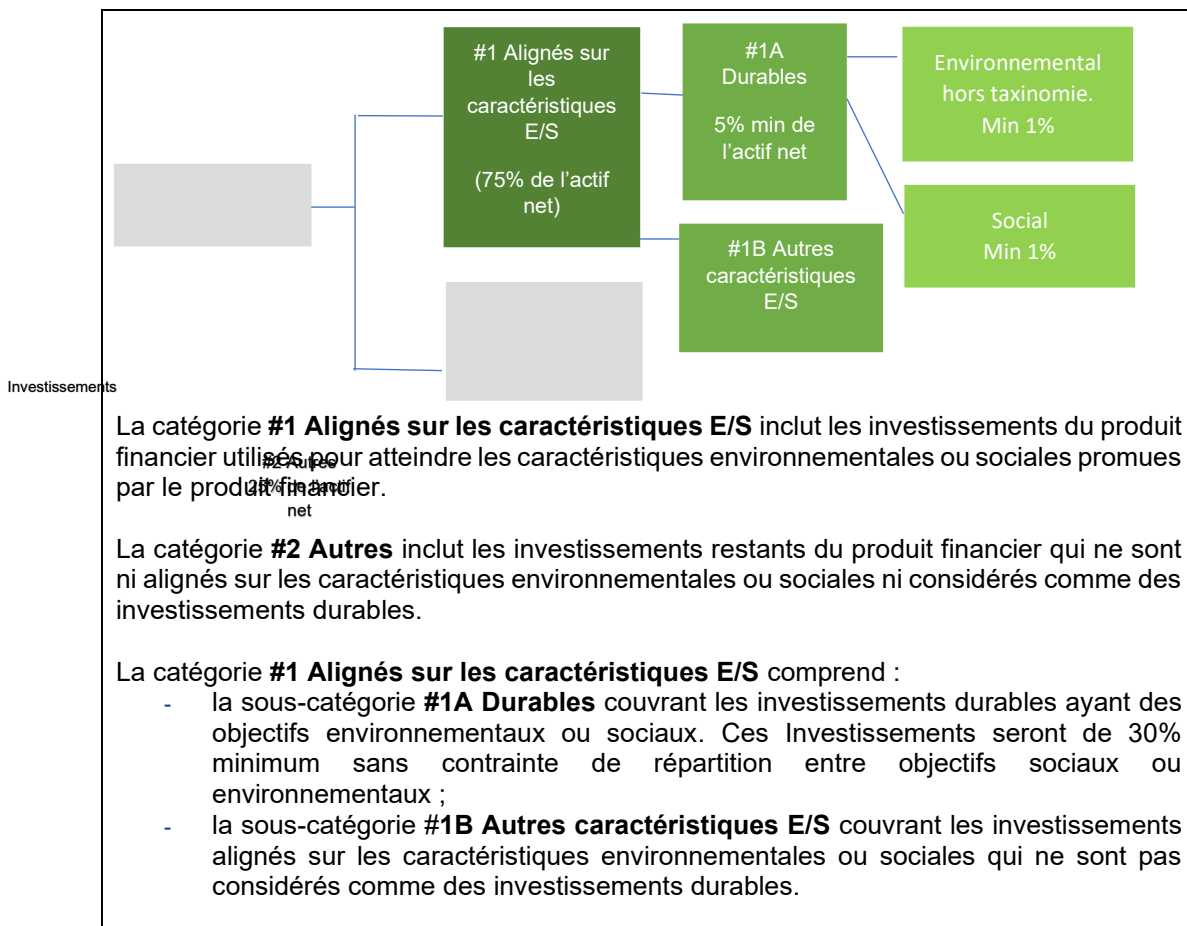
#1 Alignés sur les caractéristiques E/S

(75% de l’actif net)

#1A Durables

5% min de l’actif net

Environnemental hors taxinomie. Min 1%

Social Min 1%

#1B Autres caractéristiques E/S

Investissements

#2 Autres 25% de l'actif net

La catégorie **#1 Alignés sur les caractéristiques E/S** inclut les investissements du produit financier utilisés pour atteindre les caractéristiques environnementales ou sociales promues par le produit financier.

La catégorie **#2 Autres** inclut les investissements restants du produit financier qui ne sont ni alignés sur les caractéristiques environnementales ou sociales ni considérés comme des investissements durables.

La catégorie **#1 Alignés sur les caractéristiques E/S** comprend :
- la sous-catégorie **#1A Durables** couvrant les investissements durables ayant des objectifs environnementaux ou sociaux. Ces Investissements seront de 30% minimum sans contrainte de répartition entre objectifs sociaux ou environnementaux ;
- la sous-catégorie #**1B Autres caractéristiques E/S** couvrant les investissements alignés sur les caractéristiques environnementales ou sociales qui ne sont pas considérés comme des investissements durables.